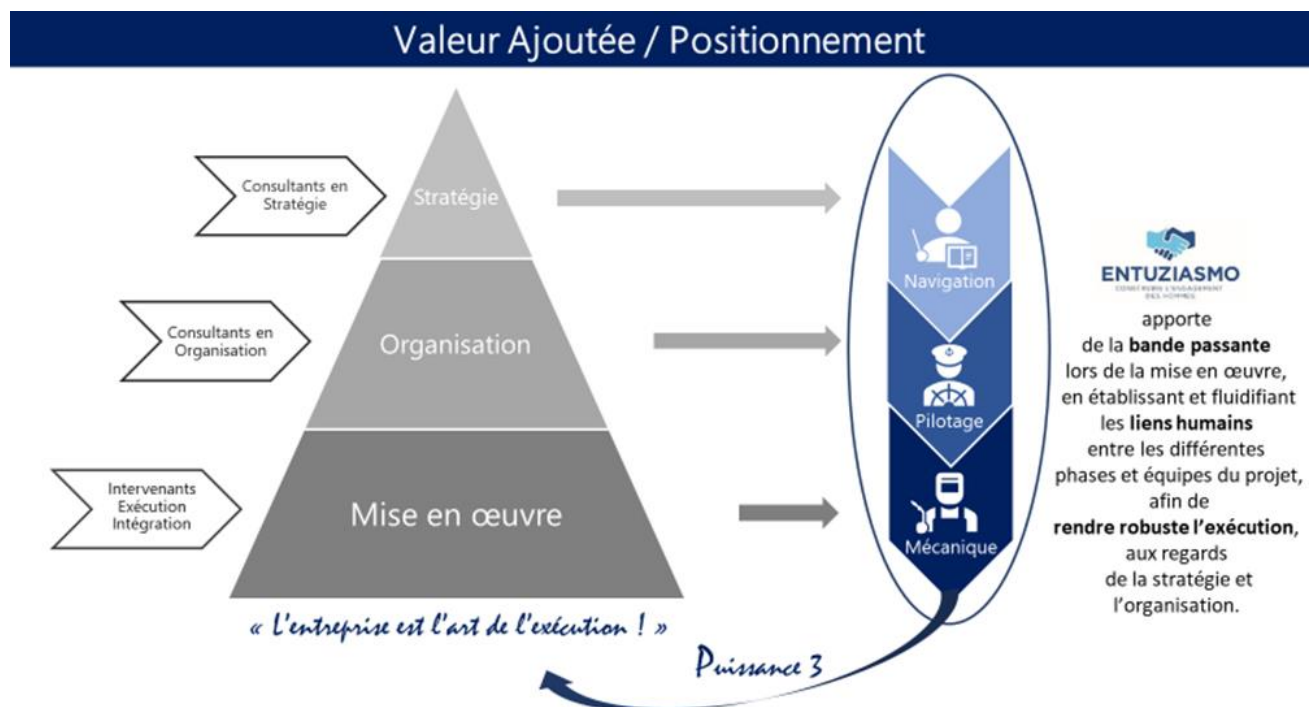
Valeur Ajoutée / Positionnement

Consultants en Stratégie

Stratégie

Consultants en Organisation

Organisation

Intervenants Exécution Intégration

Mise en œuvre

Navigation

Pilotage

Mécanique

ENTUZIASMO
CONSTRUIRE L'ENGAGEMENT DES HOMMES

apporte de la **bande passante** lors de la mise en œuvre, en établissant et fluidifiant les **liens humains** entre les différentes phases et équipes du projet, afin de **rendre robuste l'exécution**, aux regards de la stratégie et l'organisation.

« L'entreprise est l'art de l'exécution ! »

Puissance 3